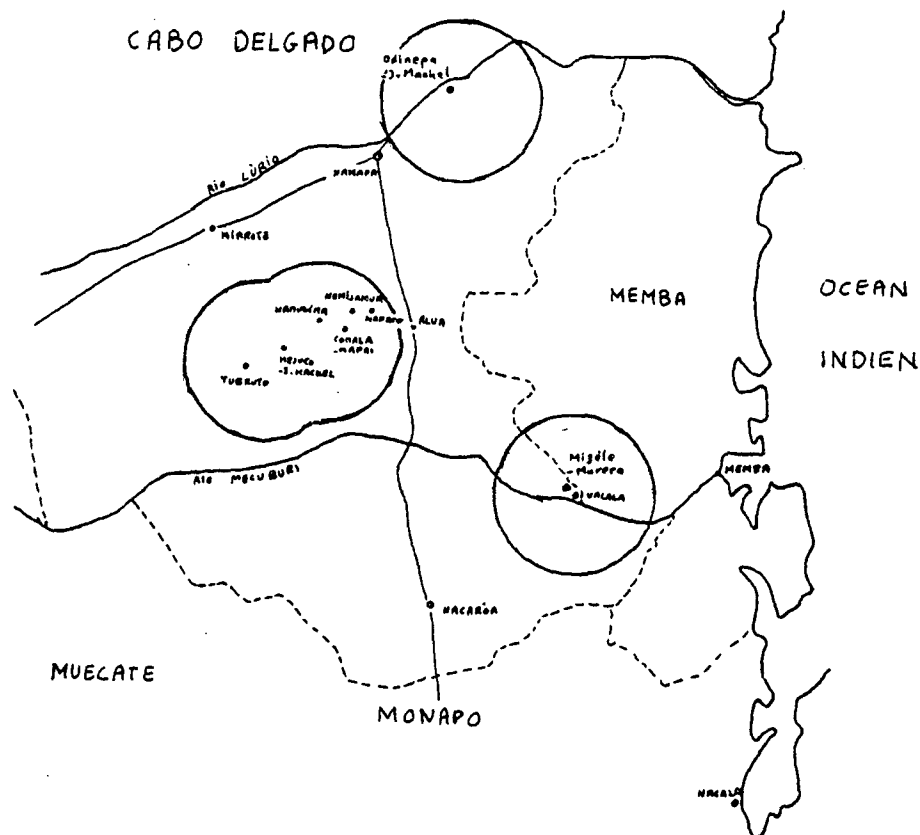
CABO DELGADO

Odinepa -S. Machel

Rio Lúrio

NAMAPA

MIRRITE

NAMIALO

NAMAIARA

NAPARA

ALUA

CONALA -MAPAI

MEJUCO -S. MACHEL

TUERUTO

MEMBA

OCEAN

INDIEN

Rio Mecuburi

Migélo -Murora

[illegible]

MEMBA

NACARÔA

MUECATE

MONAPO

NACALA